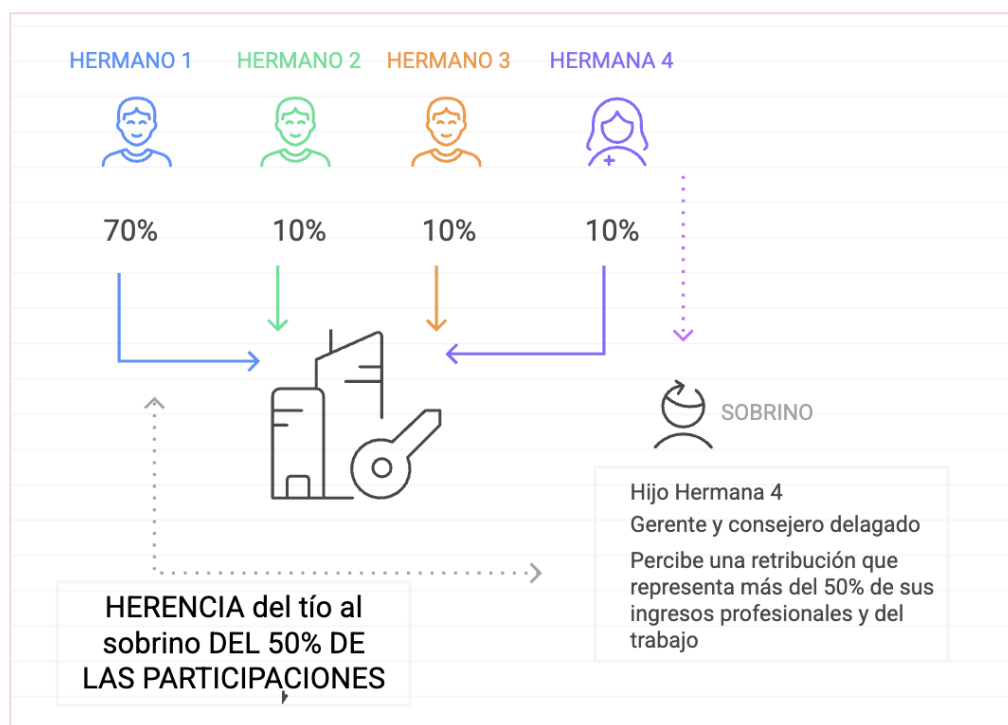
HERMANO 1
HERMANO 2
HERMANO 3
HERMANA 4

70%
10%
10%
10%

SOBRINO

Hijo Hermana 4

Gerente y consejero delagado

Percibe una retribución que representa más del 50% de sus ingresos profesionales y del trabajo

HERENCIA del tío al sobrino DEL 50% DE LAS PARTICIPACIONES